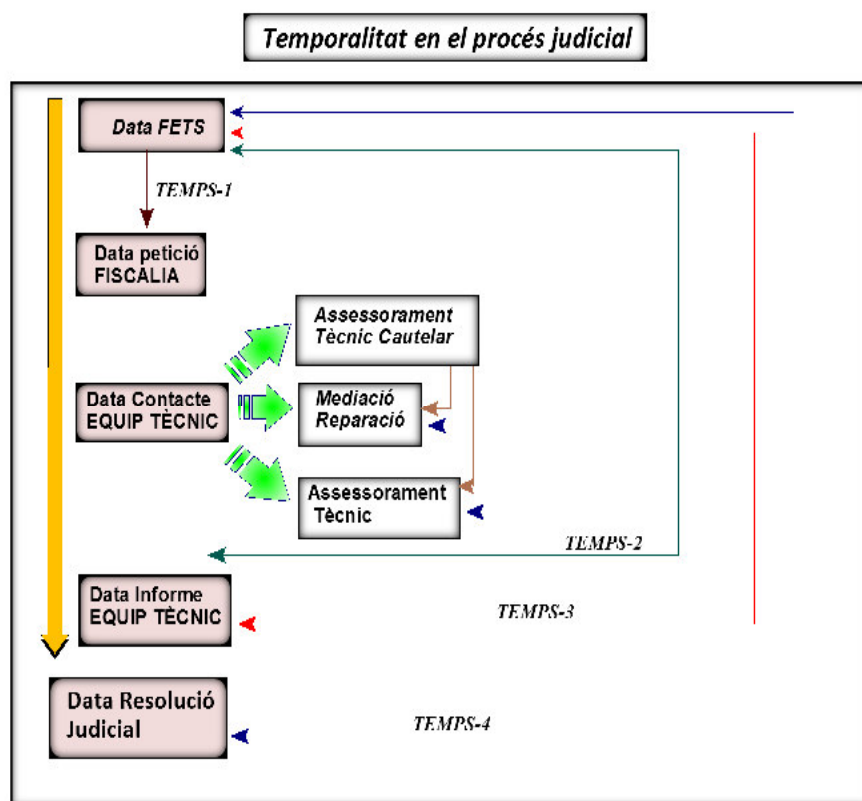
Temporalitat en el procés judicial

Data FETS

TEMPS-1

Data petició FISCALIA

Assessorament Tècnic Cautelar

Data Contacte EQUIP TÈCNIC

Mediació Reparació

Assessorament Tècnic

TEMPS-2

Data Informe EQUIP TÈCNIC

TEMPS-3

Data Resolució Judicial

TEMPS-4